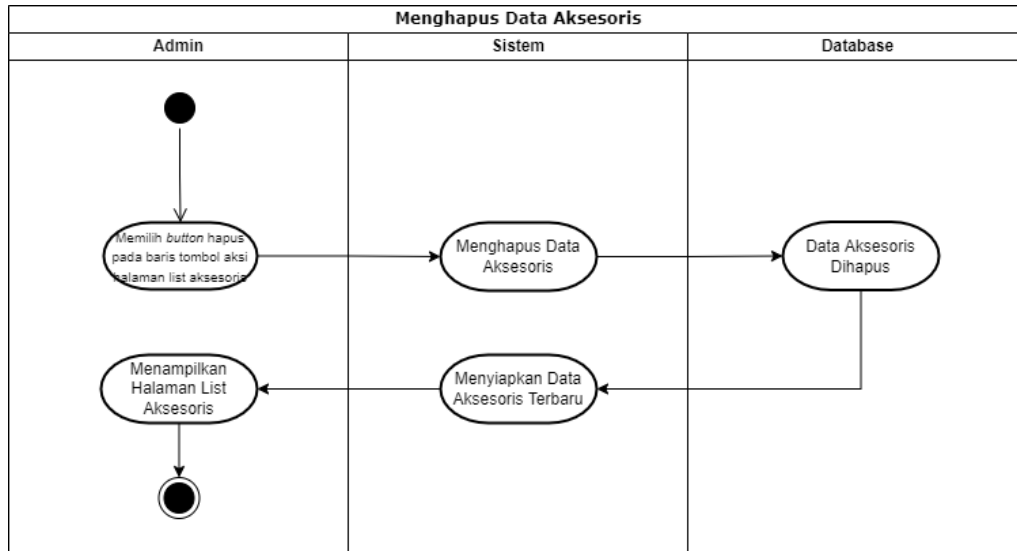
Menghapus Data Aksesoris

| Admin | Sistem | Database |
|---|---|---|

Memilih *button* hapus pada baris tombol aksi halaman list aksesoris

Menghapus Data Aksesoris

Data Aksesoris Dihapus

Menampilkan Halaman List Aksesoris

Menyiapkan Data Aksesoris Terbaru